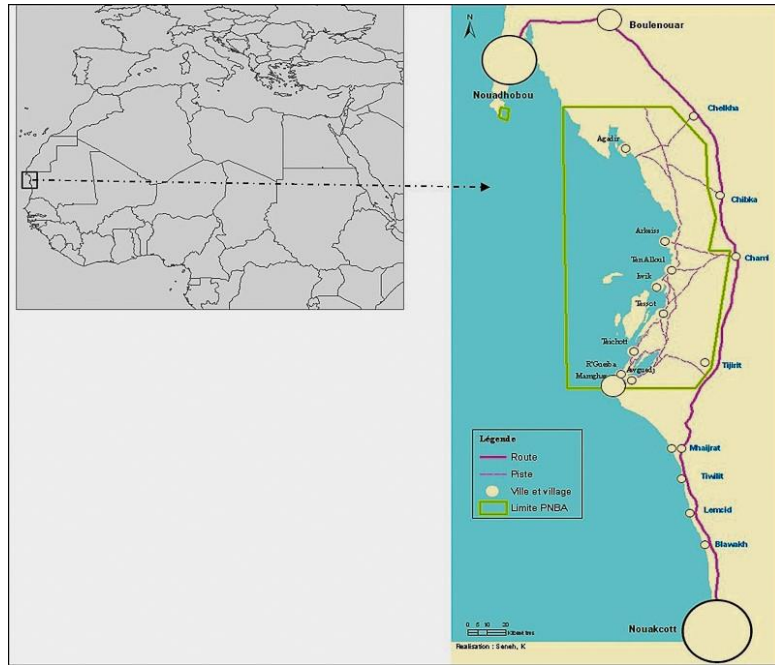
N

Boulenouar

Nouadhobou

Chelkha

Agadir

Chibka

Arkeiss

Chami

TenAlloul

Iwik

Teessot

Teichott

R'Gueiba

Mamghar

Awguedj

Tijirit

Légende

Route

Piste

Ville et village

Limite PNBA

Mhaijrat

Tiwilit

Lemcid

Blawakh

0 5 10 20 Kilomètres

Nouakcott

Realisation : Seneh, K